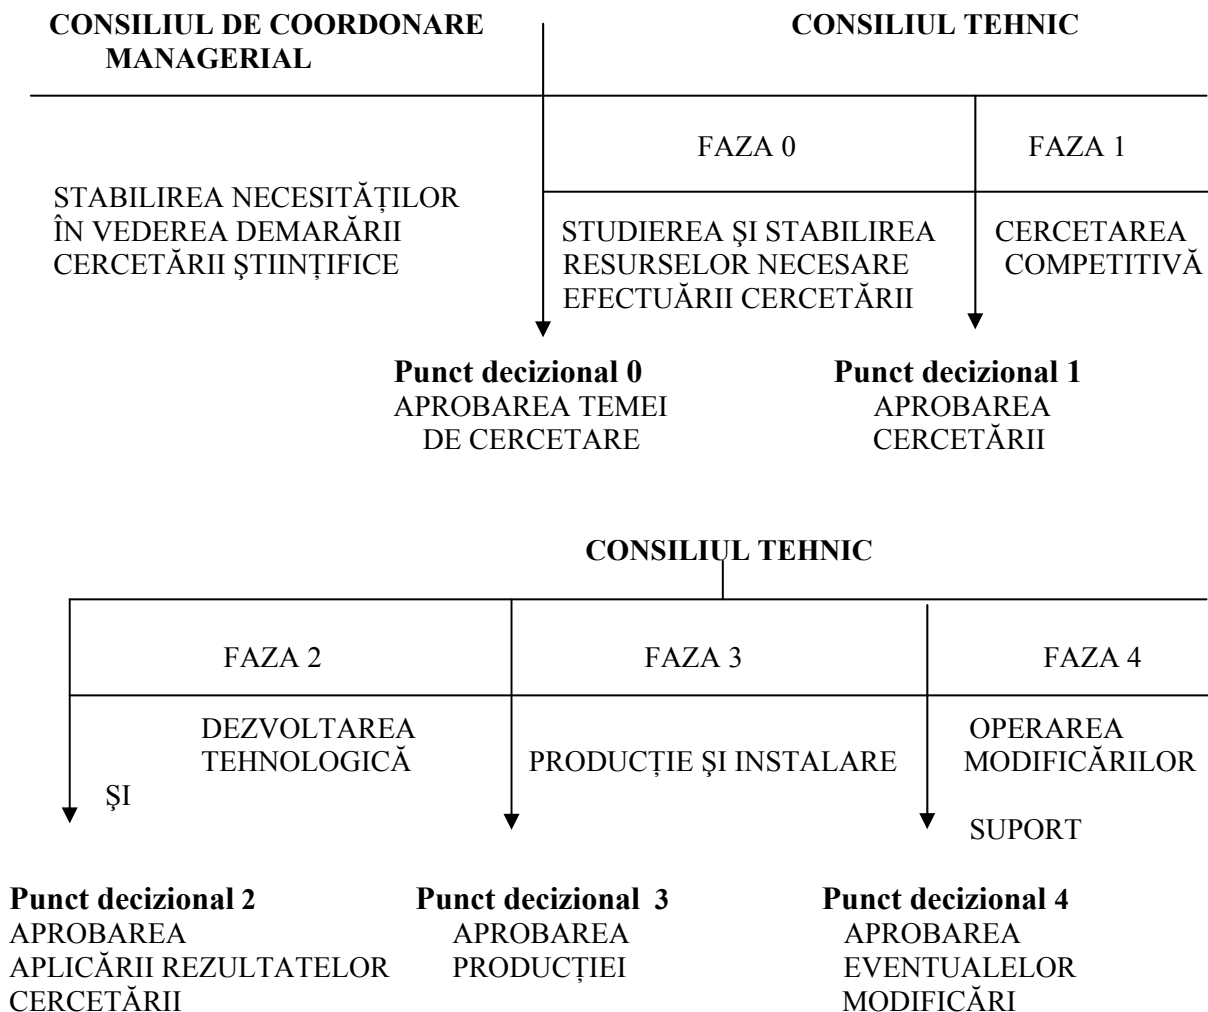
**CONSILIUL DE COORDONARE MANAGERIAL**

**CONSILIUL TEHNIC**

FAZA 0

FAZA 1

STABILIREA NECESITĂȚILOR ÎN VEDEREA DEMARĂRII CERCETĂRII ȘTIINȚIFICE

STUDIEREA ŞI STABILIREA RESURSELOR NECESARE EFECTUĂRII CERCETĂRII

CERCETAREA COMPETITIVĂ

**Punct decizional 0**
APROBAREA TEMEI DE CERCETARE

**Punct decizional 1**
APROBAREA CERCETĂRII

**CONSILIUL TEHNIC**

FAZA 2

FAZA 3

FAZA 4

DEZVOLTAREA TEHNOLOGICĂ

PRODUCȚIE ŞI INSTALARE

OPERAREA MODIFICĂRILOR

ŞI

SUPORT

**Punct decizional 2**
APROBAREA APLICĂRII REZULTATELOR CERCETĂRII

**Punct decizional 3**
APROBAREA PRODUCȚIEI

**Punct decizional 4**
APROBAREA EVENTUALELOR MODIFICĂRI